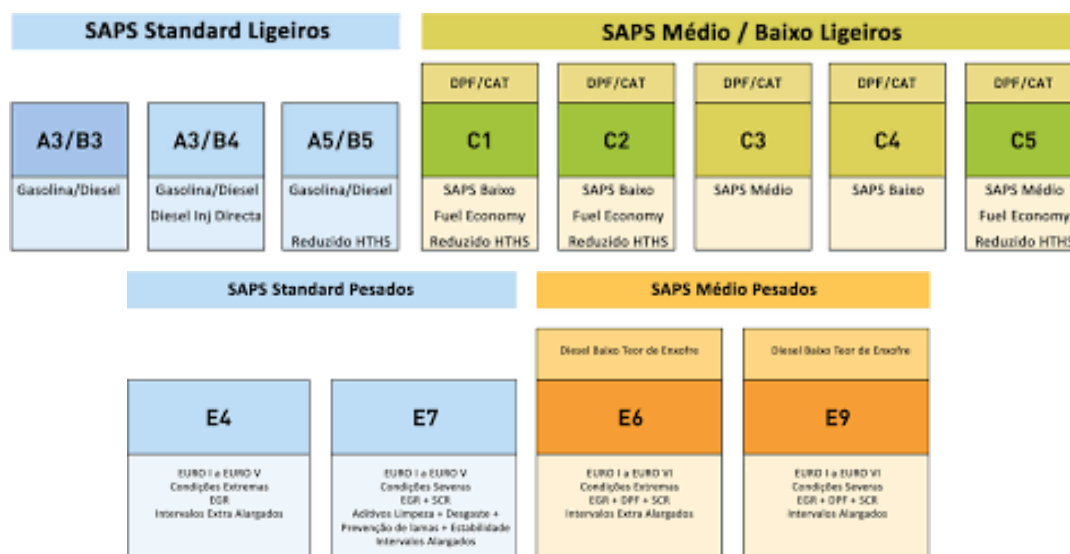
SAPS Standard Ligeiros

SAPS Médio / Baixo Ligeiros

A3/B3
Gasolina/Diesel

A3/B4
Gasolina/Diesel
Diesel Inj Directa

A5/B5
Gasolina/Diesel
Reduzido HTHS

DPF/CAT
C1
SAPS Baixo
Fuel Economy
Reduzido HTHS

DPF/CAT
C2
SAPS Baixo
Fuel Economy
Reduzido HTHS

DPF/CAT
C3
SAPS Médio

DPF/CAT
C4
SAPS Baixo

DPF/CAT
C5
SAPS Médio
Fuel Economy
Reduzido HTHS

SAPS Standard Pesados

SAPS Médio Pesados

E4
EURO I a EURO V
Condições Extremas
EGR
Intervalos Extra Alargados

E7
EURO I a EURO V
Condições Severas
EGR + SCR
Aditivos Limpeza + Desgaste +
Prevenção de lamas + Estabilidade
Intervalos Alargados

Diesel Baixo Teor de Enxofre
E6
EURO I a EURO VI
Condições Extremas
EGR + DPF + SCR
Intervalos Extra Alargados

Diesel Baixo Teor de Enxofre
E9
EURO I a EURO VI
Condições Severas
EGR + DPF + SCR
Intervalos Alargados